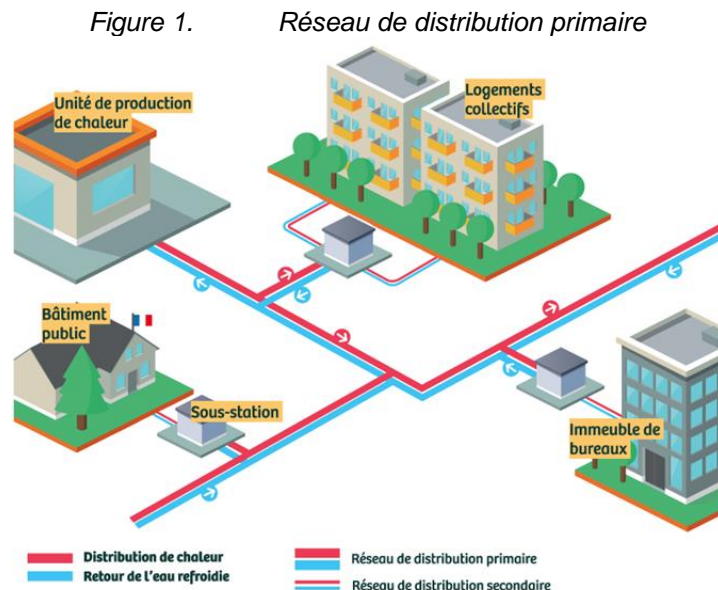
Figure 1. Réseau de distribution primaire

Unité de production de chaleur

Logements collectifs

Bâtiment public

Sous-station

Immeuble de bureaux

Distribution de chaleur
Retour de l'eau refroidie

Réseau de distribution primaire
Réseau de distribution secondaire